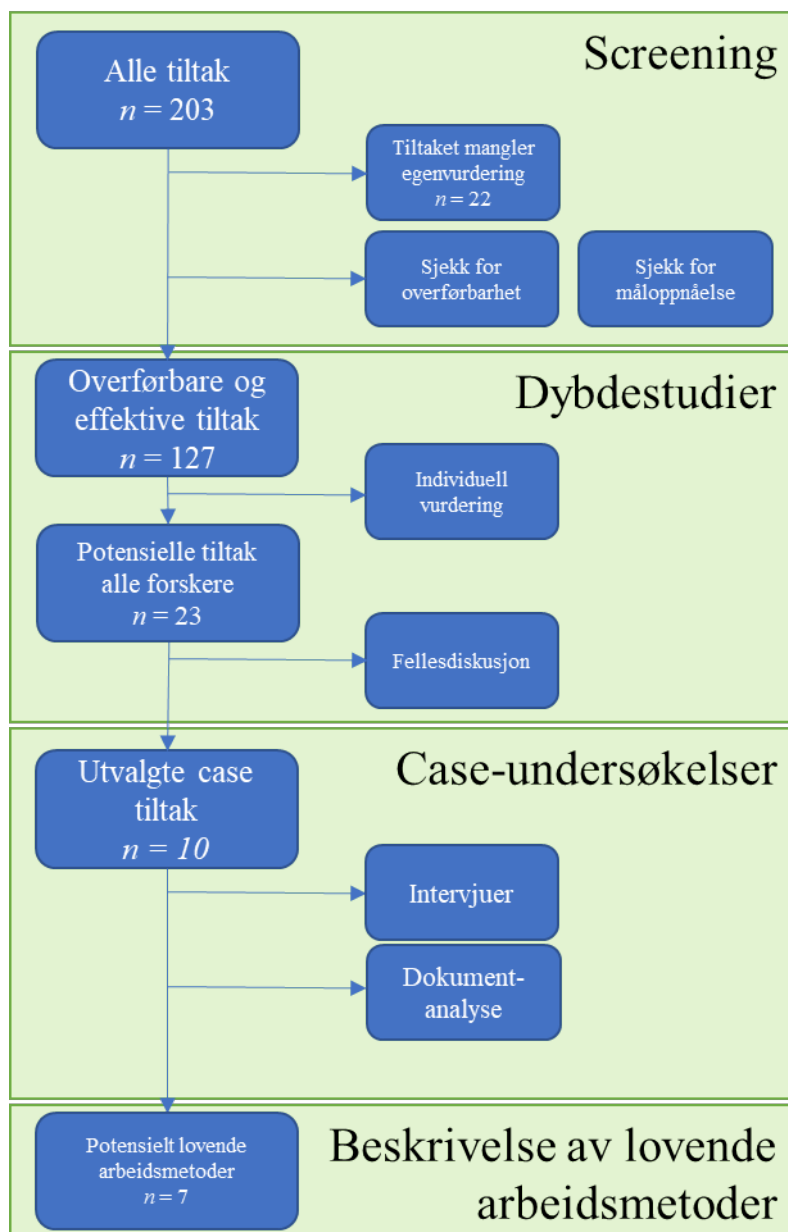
Screening

Alle tiltak
$n = 203$

Tiltaket mangler egenvurdering
$n = 22$

Sjekk for overførbarhet

Sjekk for måloppnåelse

Dybdestudier

Overførbare og effektive tiltak
$n = 127$

Individuell vurdering

Potensielle tiltak alle forskere
$n = 23$

Fellesdiskusjon

Case-undersøkelser

Utvalgte case tiltak
$n = 10$

Intervjuer

Dokument-analyse

Beskrivelse av lovende arbeidsmetoder

Potensielt lovende arbeidsmetoder
$n = 7$